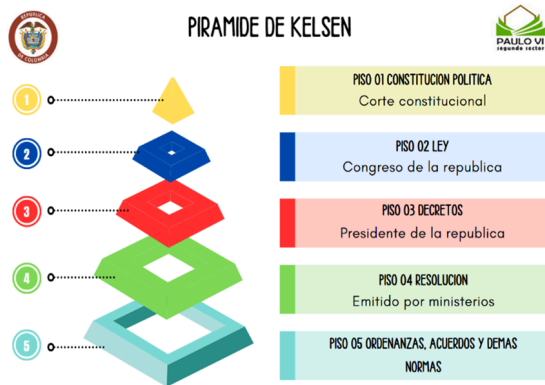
REPÚBLICA DE COLOMBIA

PIRAMIDE DE KELSEN

PAULO VI
segundo sector

1

2

3

4

5

PISO 01 CONSTITUCION POLITICA
Corte constitucional

PISO 02 LEY
Congreso de la republica

PISO 03 DECRETOS
Presidente de la republica

PISO 04 RESOLUCION
Emitido por ministerios

PISO 05 ORDENANZAS, ACUERDOS Y DEMAS NORMAS